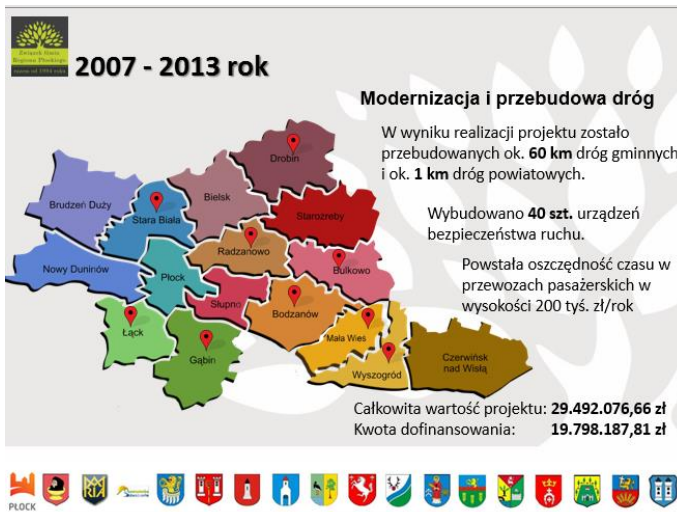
Związek Gmin Regionu Płockiego razem od 1994 roku

2007 - 2013 rok

Modernizacja i przebudowa dróg

W wyniku realizacji projektu zostało przebudowanych ok. **60 km** dróg gminnych i ok. **1 km** dróg powiatowych.

Wybudowano **40 szt.** urządzeń bezpieczeństwa ruchu.

Powstała oszczędność czasu w przewozach pasażerskich w wysokości 200 tyś. zł/rok

Drobin
Brudzeń Duży
Bielsk
Stara Biała
Staroźreby
Radzanowo
Nowy Duninów
Płock
Bulkowo
Słupno
Bodzanów
Łąck
Gąbin
Mała Wieś
Wyszogród
Czerwińsk nad Wisłą

Całkowita wartość projektu: **29.492.076,66 zł**
Kwota dofinansowania: **19.798.187,81 zł**

PŁOCK